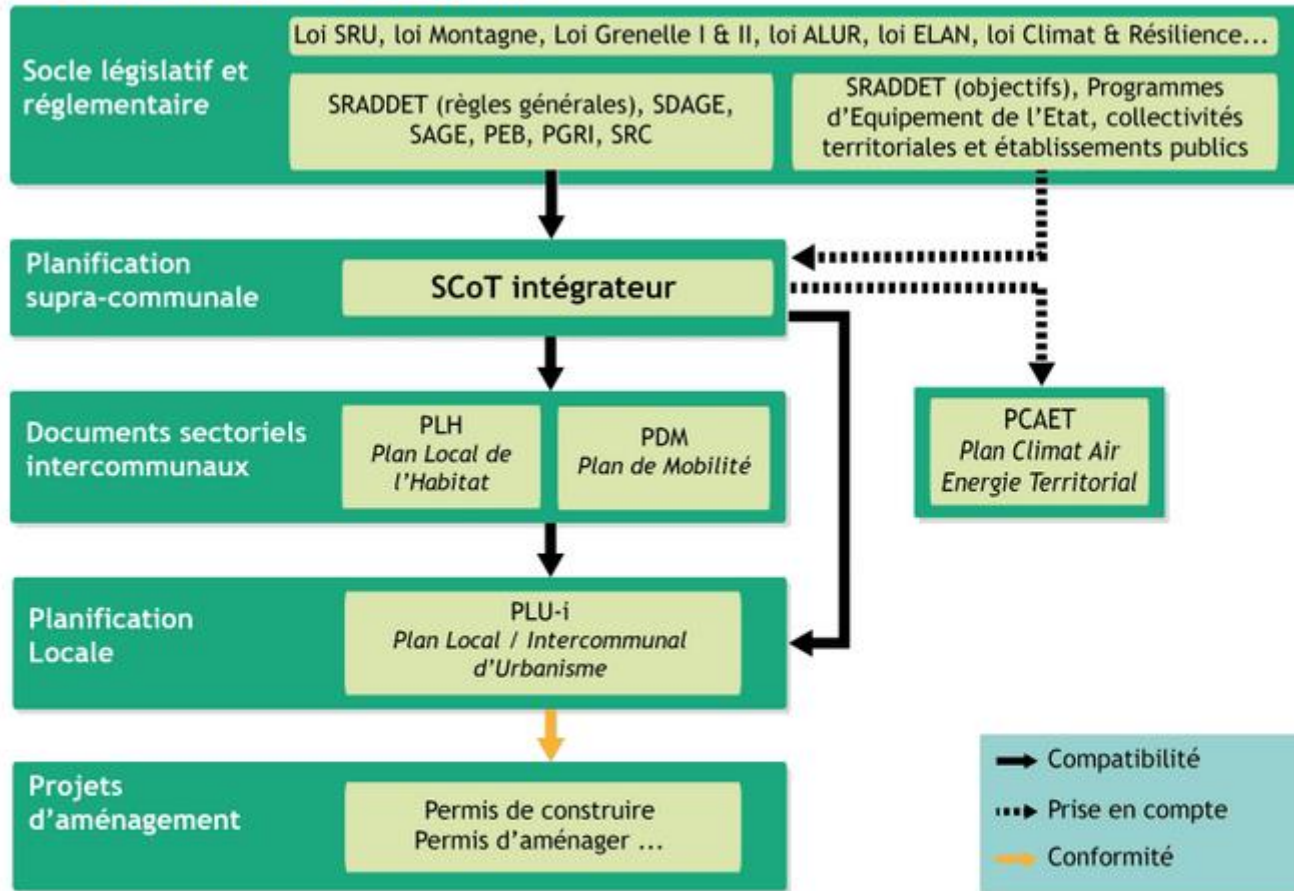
Socle législatif et réglementaire

Loi SRU, loi Montagne, Loi Grenelle I & II, loi ALUR, loi ELAN, loi Climat & Résilience...

SRADDET (règles générales), SDAGE, SAGE, PEB, PGRI, SRC

SRADDET (objectifs), Programmes d'Equipement de l'Etat, collectivités territoriales et établissements publics

Planification supra-communale

SCoT intégrateur

Documents sectoriels intercommunaux

PLH
*Plan Local de l'Habitat*

PDM
*Plan de Mobilité*

PCAET
*Plan Climat Air Energie Territorial*

Planification Locale

PLU-i
*Plan Local / Intercommunal d'Urbanisme*

Projets d'aménagement

Permis de construire
Permis d'aménager ...

Compatibilité
Prise en compte
Conformité